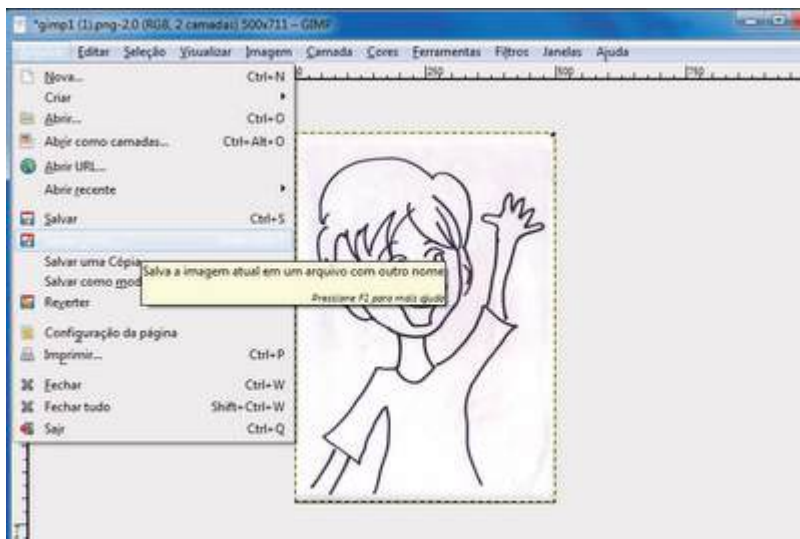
*gimp1 (1).png-2.0 (RGB, 2 camadas) 500x711 – GIMP

Editar Seleção Visualizar Imagem Camada Cores Ferramentas Filtros Janelas Ajuda

250 500 750

Nova... Ctrl+N
Criar
Abrir... Ctrl+O
Abrir como camadas... Ctrl+Alt+O
Abrir URL...
Abrir recente
Salvar Ctrl+S
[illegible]
Salvar uma Cópia
Salvar como mod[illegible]
Reverter
Configuração da página
Imprimir... Ctrl+P
Fechar Ctrl+W
Fechar tudo Shift+Ctrl+W
Sair Ctrl+Q

Salva a imagem atual em um arquivo com outro nome
Pressione F1 para mais ajuda